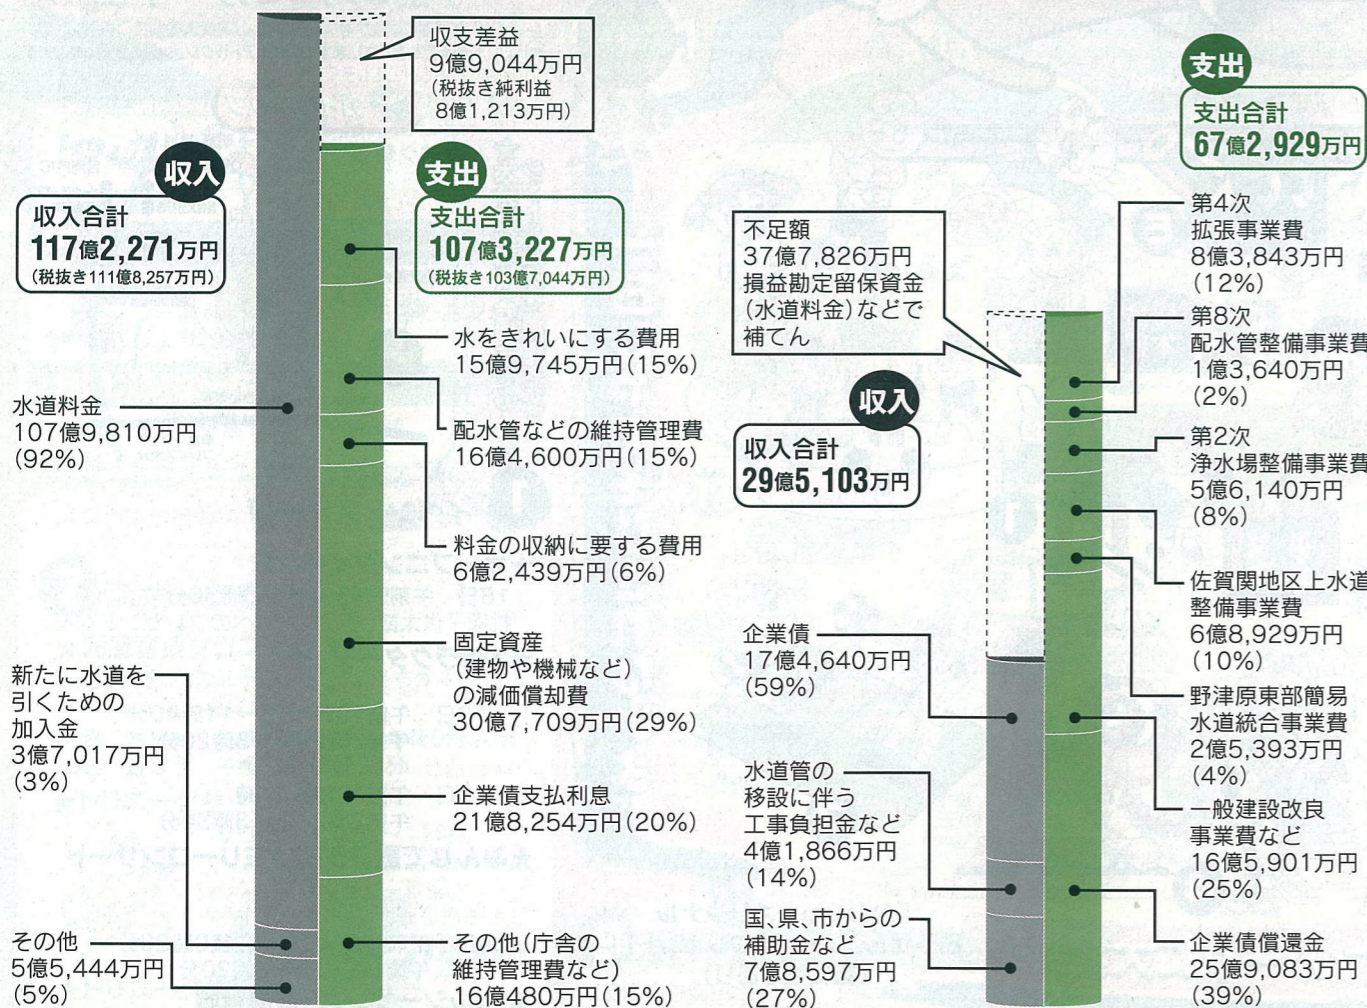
収支差益
9億9,044万円
(税抜き純利益
8億1,213万円)

収入
収入合計
117億2,271万円
(税抜き111億8,257万円)

支出
支出合計
107億3,227万円
(税抜き103億7,044万円)

水をきれいにする費用
15億9,745万円(15%)

水道料金
107億9,810万円
(92%)

配水管などの維持管理費
16億4,600万円(15%)

料金の収納に要する費用
6億2,439万円(6%)

固定資産
(建物や機械など)
の減価償却費
30億7,709万円(29%)

新たに水道を
引くための
加入金
3億7,017万円
(3%)

企業債支払利息
21億8,254万円(20%)

その他
5億5,444万円
(5%)

その他(庁舎の
維持管理費など)
16億480万円(15%)

支出
支出合計
67億2,929万円

不足額
37億7,826万円
損益勘定留保資金
(水道料金)などで
補てん

第4次
拡張事業費
8億3,843万円
(12%)

第8次
配水管整備事業費
1億3,640万円
(2%)

収入
収入合計
29億5,103万円

第2次
浄水場整備事業費
5億6,140万円
(8%)

佐賀関地区上水道
整備事業費
6億8,929万円
(10%)

企業債
17億4,640万円
(59%)

野津原東部簡易
水道統合事業費
2億5,393万円
(4%)

水道管の
移設に伴う
工事負担金など
4億1,866万円
(14%)

一般建設改良
事業費など
16億5,901万円
(25%)

国、県、市からの
補助金など
7億8,597万円
(27%)

企業債償還金
25億9,083万円
(39%)